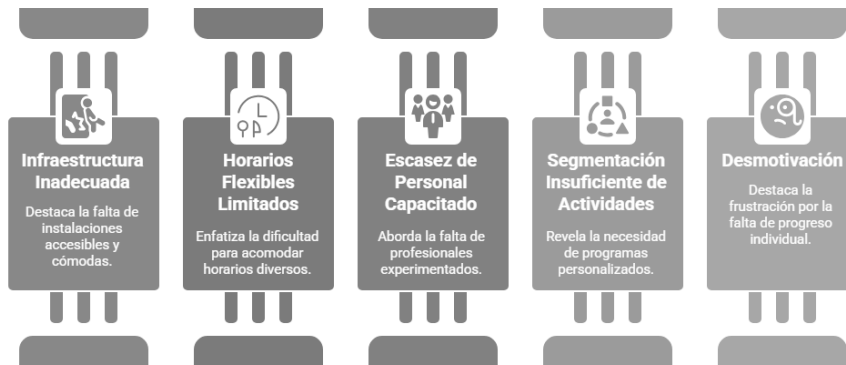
Infraestructura Inadecuada

Destaca la falta de instalaciones accesibles y cómodas.

Horarios Flexibles Limitados

Enfatiza la dificultad para acomodar horarios diversos.

Escasez de Personal Capacitado

Aborda la falta de profesionales experimentados.

Segmentación Insuficiente de Actividades

Revela la necesidad de programas personalizados.

Desmotivación

Destaca la frustración por la falta de progreso individual.